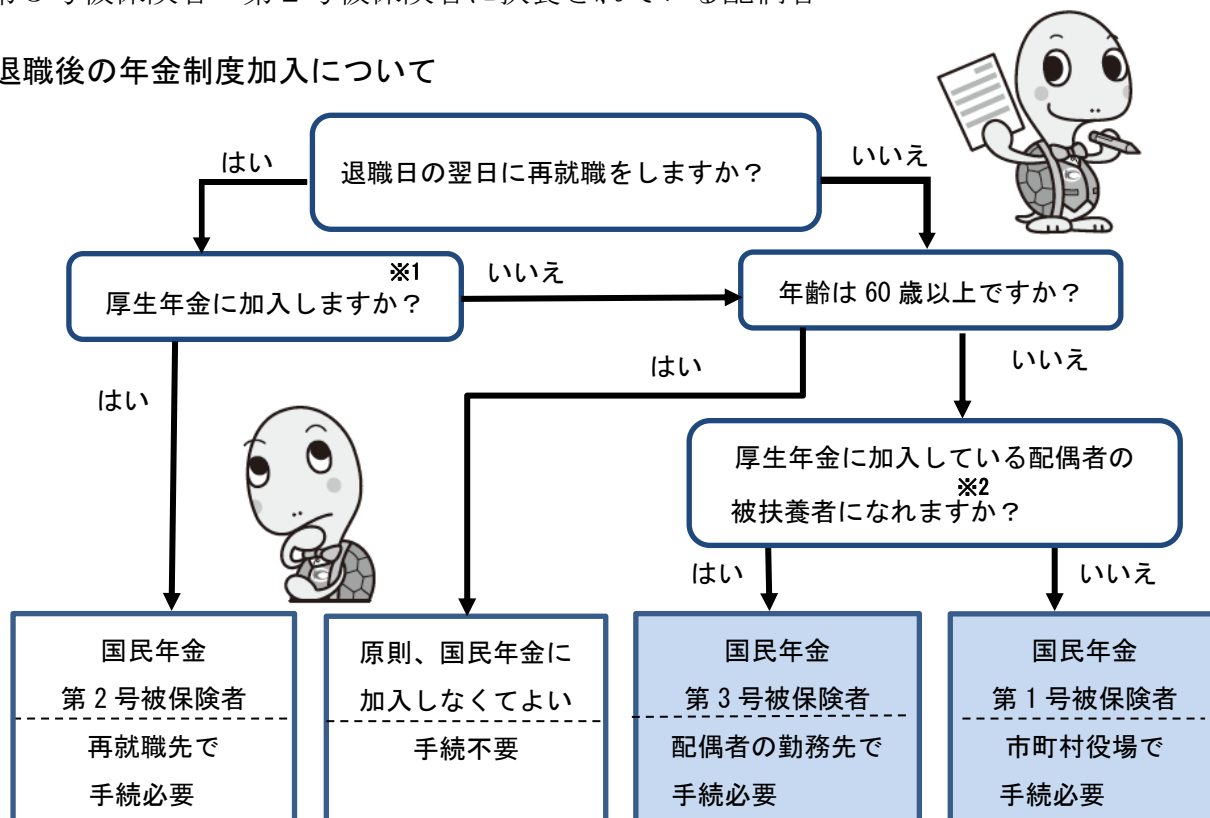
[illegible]

退職後の年金制度加入について

退職日の翌日に再就職をしますか？

はい

いいえ

厚生年金に加入しますか？ ※1

いいえ

年齢は 60 歳以上ですか？

はい

はい

いいえ

厚生年金に加入している配偶者の被扶養者になれますか？ ※2

はい

いいえ

国民年金
第 2 号被保険者
再就職先で
手続必要

原則、国民年金に加入しなくてよい
手続不要

国民年金
第 3 号被保険者
配偶者の勤務先で
手続必要

国民年金
第 1 号被保険者
市町村役場で
手続必要